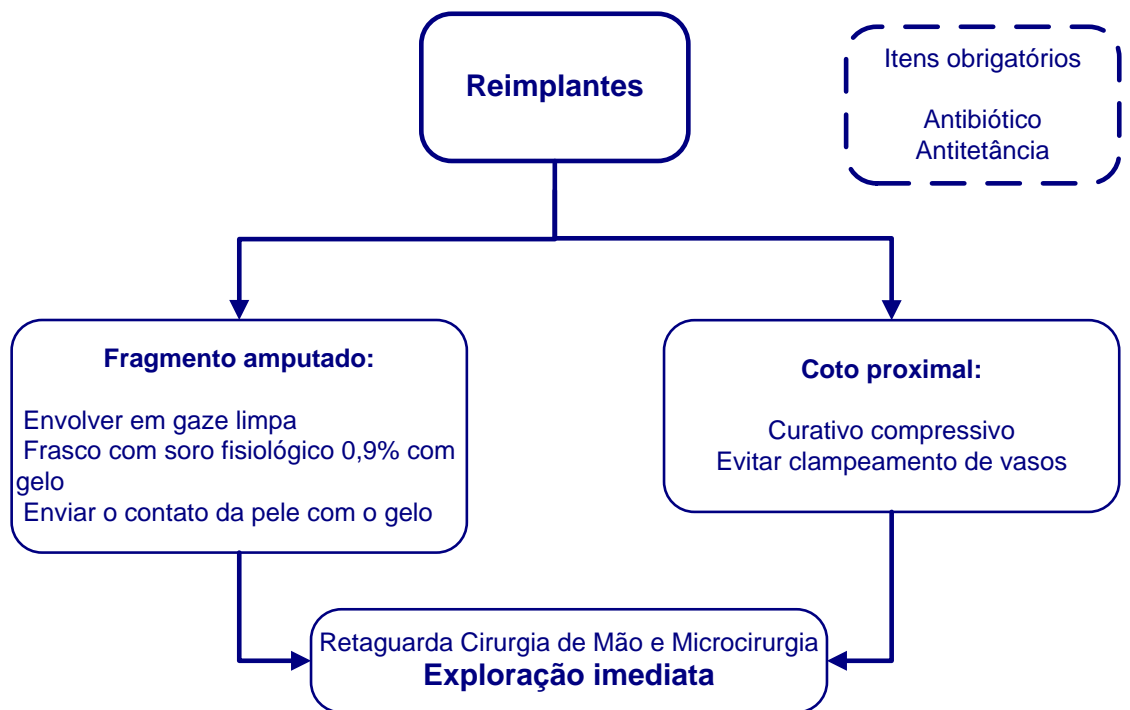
Reimplantes

Itens obrigatórios

Antibiótico
Antitetância

Fragmento amputado:

Envolver em gaze limpa
Frasco com soro fisiológico 0,9% com gelo
Enviar o contato da pele com o gelo

Coto proximal:

Curativo compressivo
Evitar clampeamento de vasos

Retaguarda Cirurgia de Mão e Microcirurgia
Exploração imediata